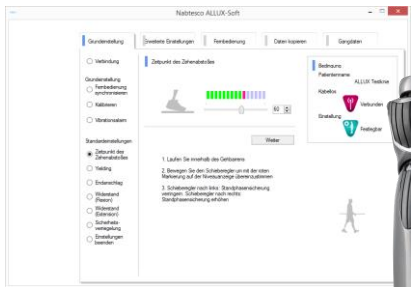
Nabtesco ALLUX-Soft

Grundeinstellung | Erweiterte Einstellungen | Fernbedienung | Daten kopieren | Gangdaten

Verbindung

Grundeinstellung

Fernbedienung synchronisieren

Kalibrieren

Vibrationsalarm

Standardeinstellungen

Zeitpunkt des Zehenabstoßes

Yielding

Endanschlag

Widerstand (Flexion)

Widerstand (Extension)

Sicherheitsverriegelung

Einstellungen beenden

Zeitpunkt des Zehenabstoßes

60

Weiter

1. Laufen Sie innerhalb des Gehbarrens

2. Bewegen Sie den Schieberegler um mit der roten Markierung auf der Niveauanzeige übereinzustimmen

3. Schieberegler nach links: Standphasensicherung verringern. Schieberegler nach rechts: Standphasensicherung erhöhen

Bedinaume

Patientenname ALLUX Testknie

Kabellos

Verbunden

Einstellung

Freibegleiter